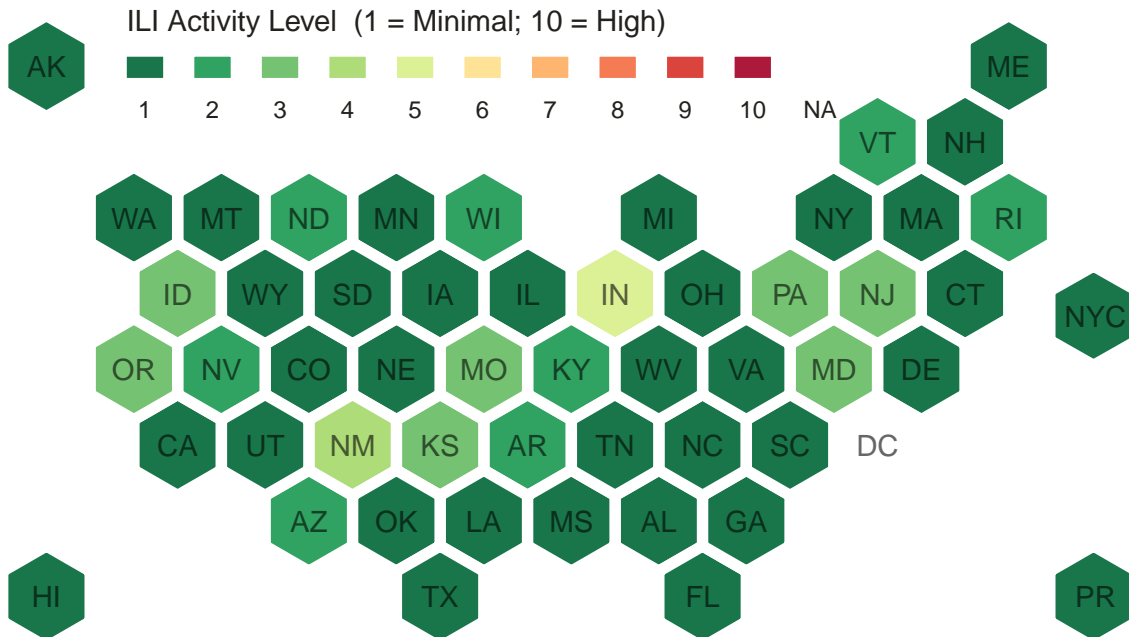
ILI Activity Level (1 = Minimal; 10 = High)

1 2 3 4 5 6 7 8 9 10 NA

AK
ME
VT NH
WA MT ND MN WI MI NY MA RI
ID WY SD IA IL IN OH PA NJ CT NYC
OR NV CO NE MO KY WV VA MD DE
CA UT NM KS AR TN NC SC DC
AZ OK LA MS AL GA
HI TX FL PR